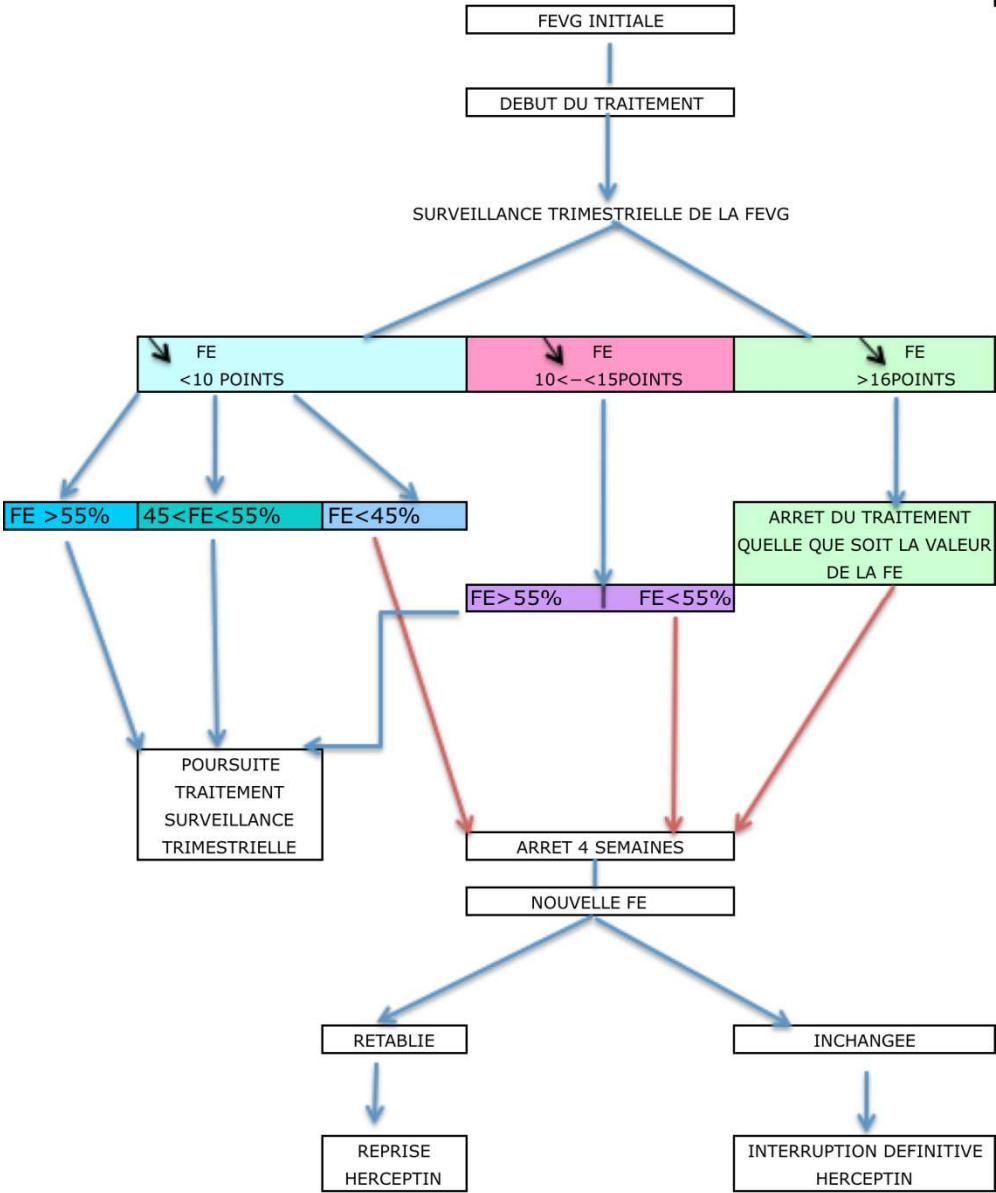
FEVG INITIALE

DEBUT DU TRAITEMENT

SURVEILLANCE TRIMESTRIELLE DE LA FEVG

FE
<10 POINTS

FE
10<–<15POINTS

FE
>16POINTS

FE >55%

45<FE<55%

FE<45%

ARRET DU TRAITEMENT QUELLE QUE SOIT LA VALEUR DE LA FE

FE>55%

FE<55%

POURSUITE TRAITEMENT SURVEILLANCE TRIMESTRIELLE

ARRET 4 SEMAINES

NOUVELLE FE

RETABLIE

INCHANGEE

REPRISE HERCEPTIN

INTERRUPTION DEFINITIVE HERCEPTIN